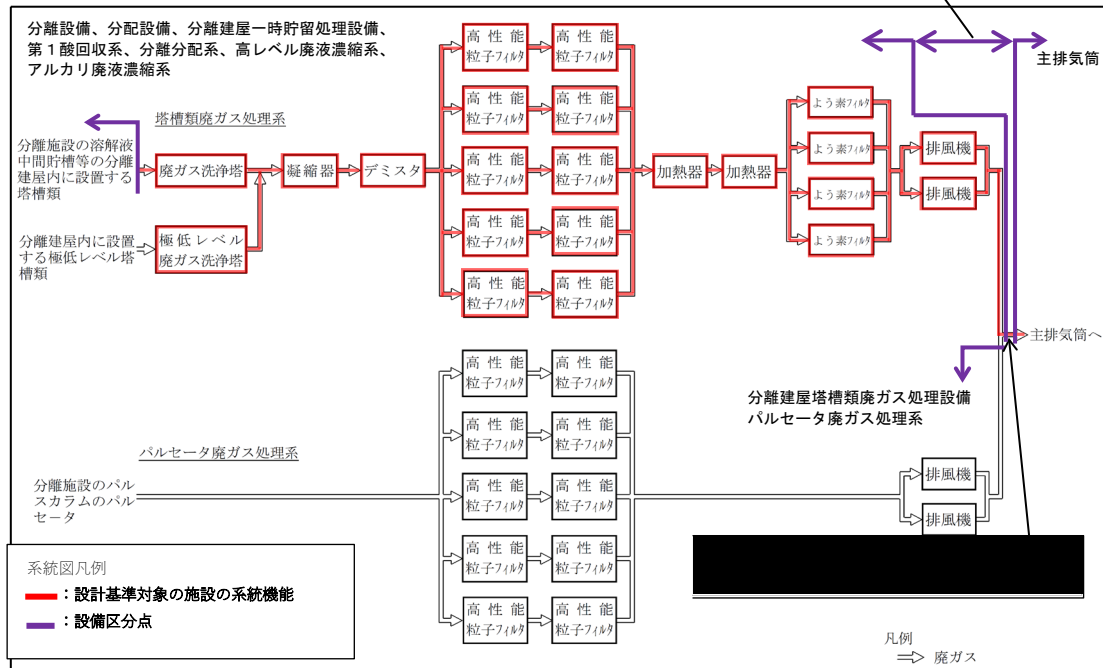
分離設備、分配設備、分離建屋一時貯留処理設備、第１酸回収系、分離分配系、高レベル廃液濃縮系、アルカリ廃液濃縮系

塔槽類廃ガス処理系

分離施設の溶解液中間貯槽等の分離建屋内に設置する塔槽類

分離建屋内に設置する極低レベル塔槽類

廃ガス洗浄塔

極低レベル廃ガス洗浄塔

凝縮器

デミスタ

高性能粒子フィルタ
高性能粒子フィルタ
高性能粒子フィルタ
高性能粒子フィルタ
高性能粒子フィルタ
高性能粒子フィルタ
高性能粒子フィルタ
高性能粒子フィルタ
高性能粒子フィルタ
高性能粒子フィルタ

加熱器
加熱器

よう素フィルタ
よう素フィルタ
よう素フィルタ
よう素フィルタ

排風機
排風機

主排気筒

主排気筒へ

分離建屋塔槽類廃ガス処理設備
パルセータ廃ガス処理系

パルセータ廃ガス処理系

分離施設のパルスカラムのパルセータ

高性能粒子フィルタ
高性能粒子フィルタ
高性能粒子フィルタ
高性能粒子フィルタ
高性能粒子フィルタ
高性能粒子フィルタ
高性能粒子フィルタ
高性能粒子フィルタ
高性能粒子フィルタ
高性能粒子フィルタ

排風機
排風機

系統図凡例
：設計基準対象の施設の系統機能
：設備区分点

凡例
廃ガス